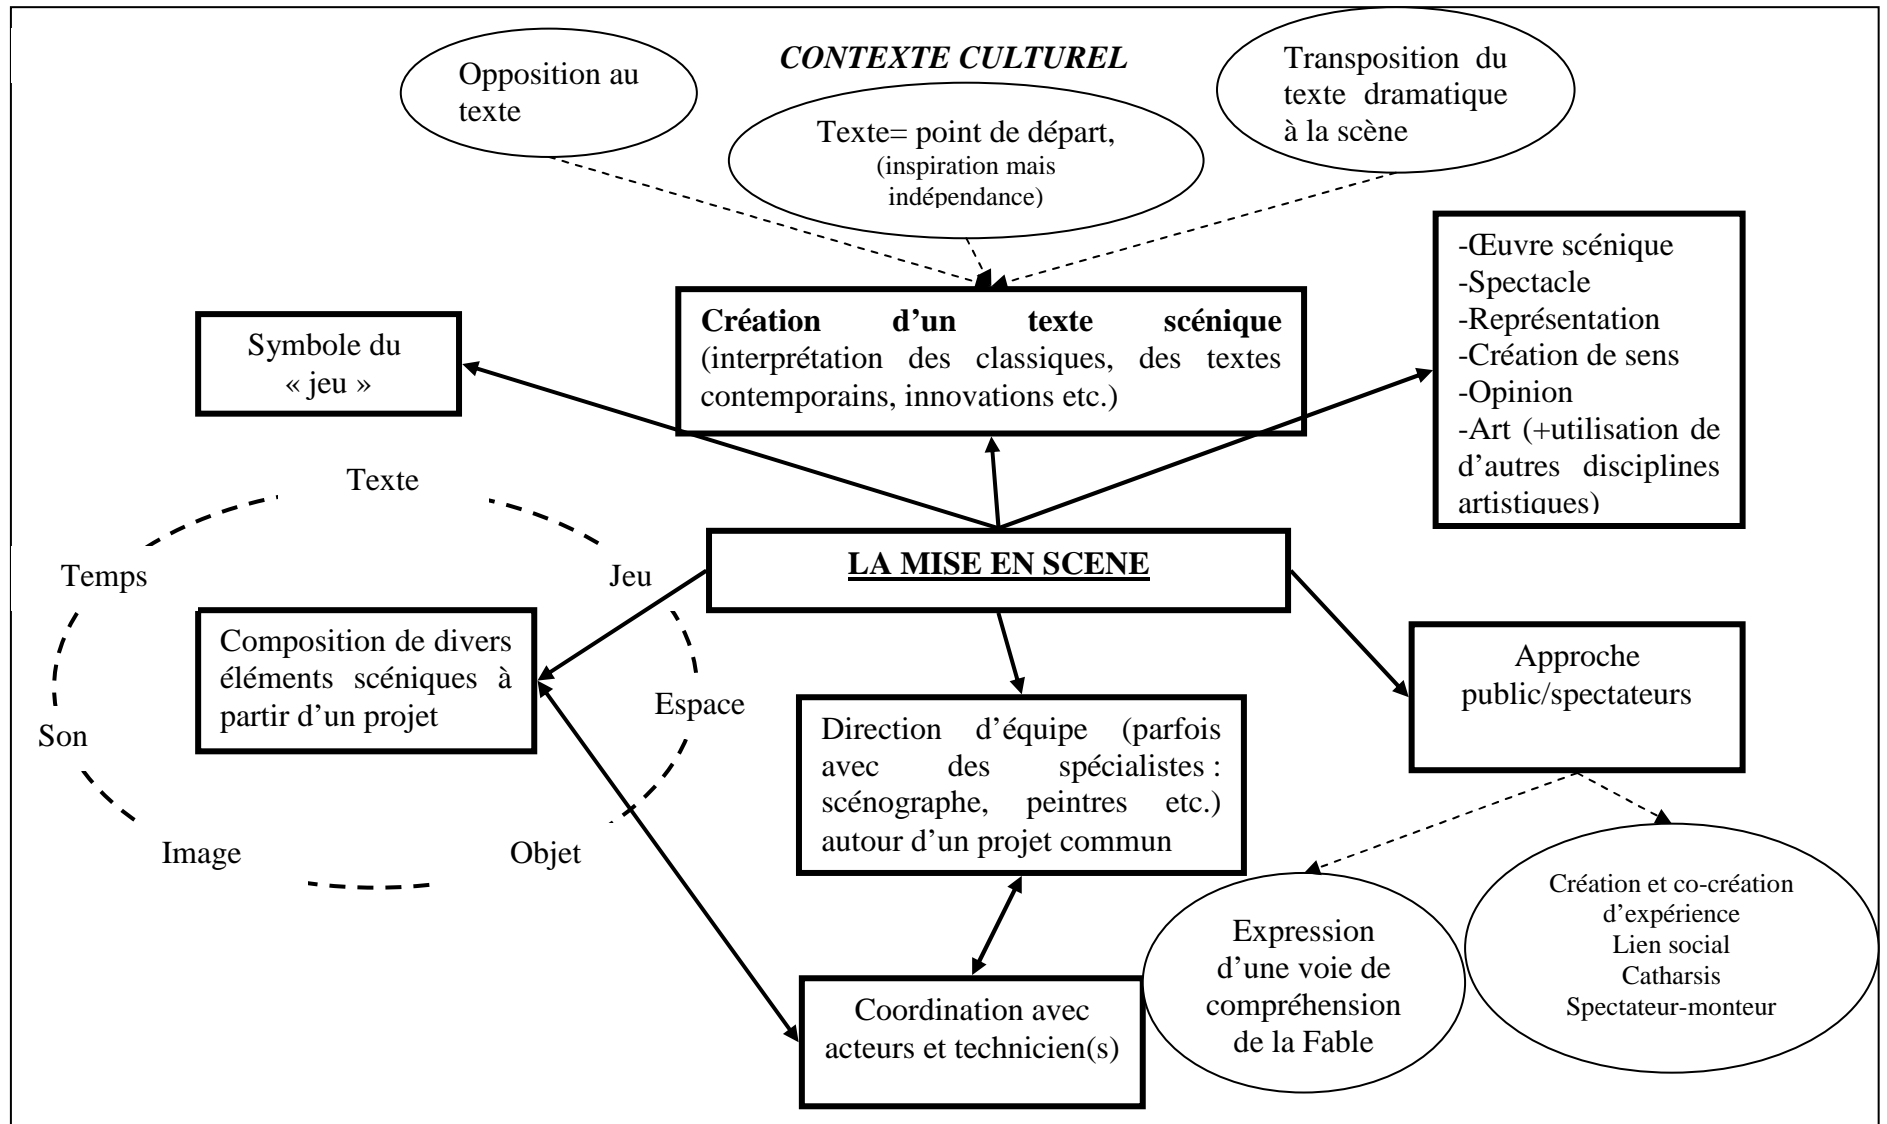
CONTEXTE CULTUREL

Opposition au texte

Texte= point de départ, (inspiration mais indépendance)

Transposition du texte dramatique à la scène

Symbole du « jeu »

Création d'un texte scénique (interprétation des classiques, des textes contemporains, innovations etc.)

-Œuvre scénique
-Spectacle
-Représentation
-Création de sens
-Opinion
-Art (+utilisation de d'autres disciplines artistiques)

Texte

Temps

Jeu

LA MISE EN SCENE

Composition de divers éléments scéniques à partir d'un projet

Espace

Son

Image

Objet

Direction d'équipe (parfois avec des spécialistes : scénographe, peintres etc.) autour d'un projet commun

Approche public/spectateurs

Coordination avec acteurs et technicien(s)

Expression d'une voie de compréhension de la Fable

Création et co-création d'expérience
Lien social
Catharsis
Spectateur-monteur